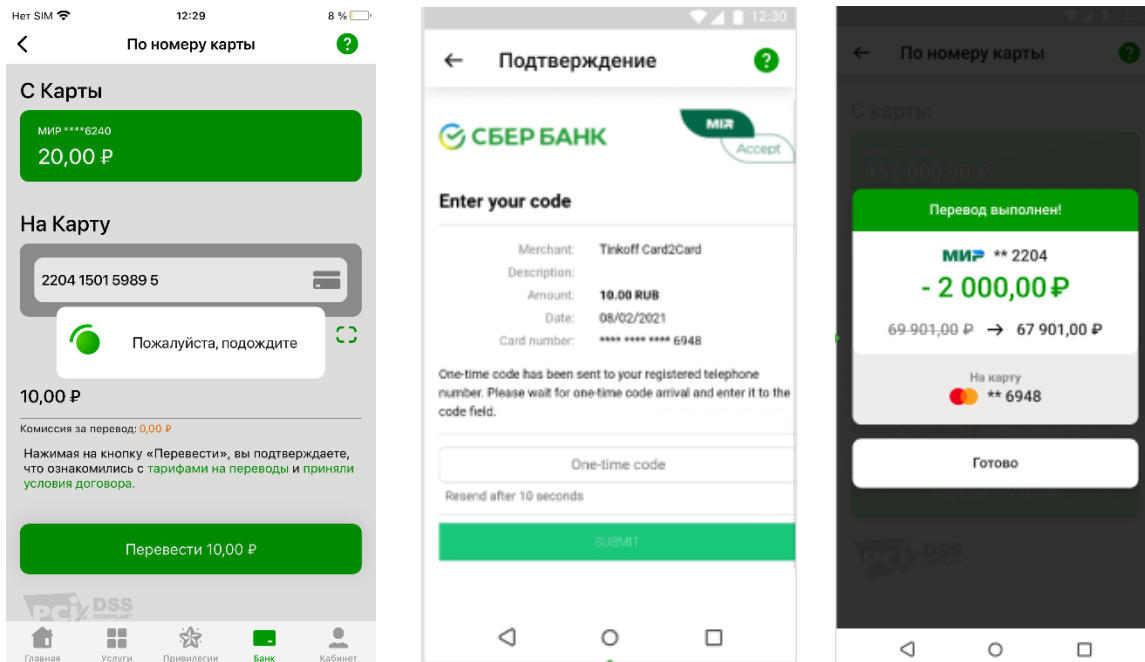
Нет SIM 12:29 8 %

По номеру карты

С Карты

МИР ****6240
20,00 ₽

На Карту

2204 1501 5989 5

Пожалуйста, подождите

10,00 ₽

Комиссия за перевод: 0,00 ₽

Нажимая на кнопку «Перевести», вы подтверждаете, что ознакомились с тарифами на переводы и приняли условия договора.

Перевести 10,00 ₽

PCI DSS COMPLIANT

Главная Услуги Привилегии Банк Кабинет

12:30

Подтверждение

СБЕР БАНК

MIR Accept

Enter your code

Merchant: Tinkoff Card2Card
Description:
Amount: 10.00 RUB
Date: 08/02/2021
Card number: **** **** **** 6948

One-time code has been sent to your registered telephone number. Please wait for one-time code arrival and enter it to the code field.

One-time code

Resend after 10 seconds

SUBMIT

По номеру карты

С карты

155 900,90 ₽

Перевод выполнен!

МИР ** 2204

- 2 000,00 ₽

69 901,00 ₽ → 67 901,00 ₽

На карту
** 6948

Готово

PCI DSS